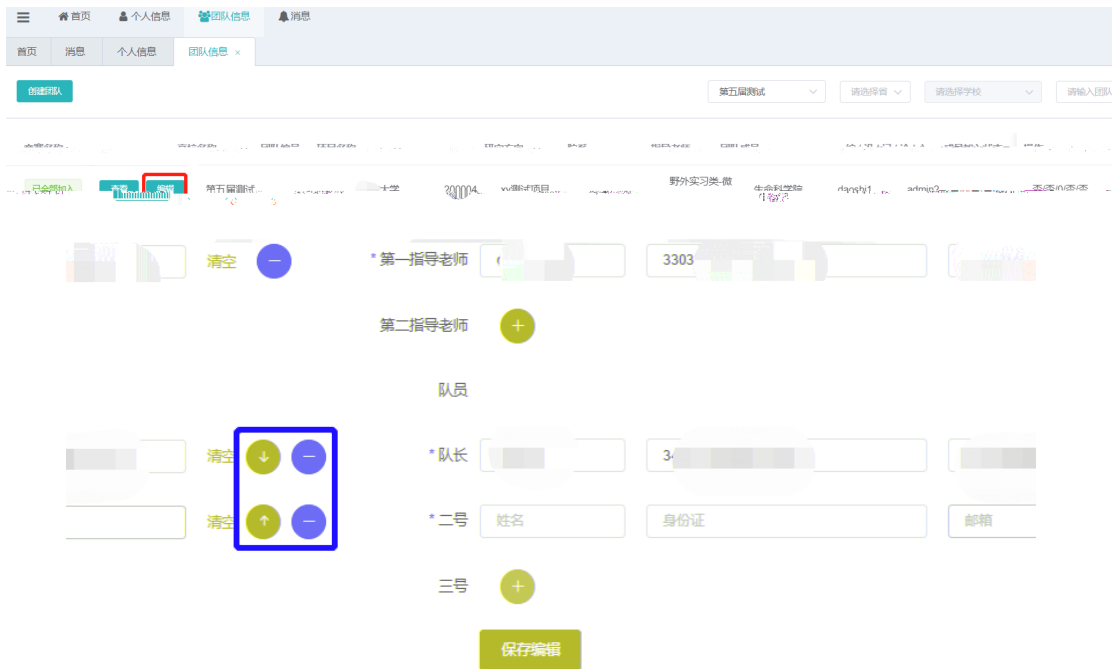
≡ 首页 个人信息 团队信息 消息

首页 消息 个人信息 团队信息 ×

创建团队

第五届测试 请选择省 请选择学校 请输入团队

已全部加入 查看 编辑 第五届测试... 大学 200004... yy测试项目... 野外实习类-微 生命科学院 daoshi1... admin2... 乔乔 乔乔

清空 − *第一指导老师 3303

第二指导老师 +

队员

清空 ↓ − *队长 34

清空 ↑ − *二号 姓名 身份证 邮箱

三号 +

保存编辑